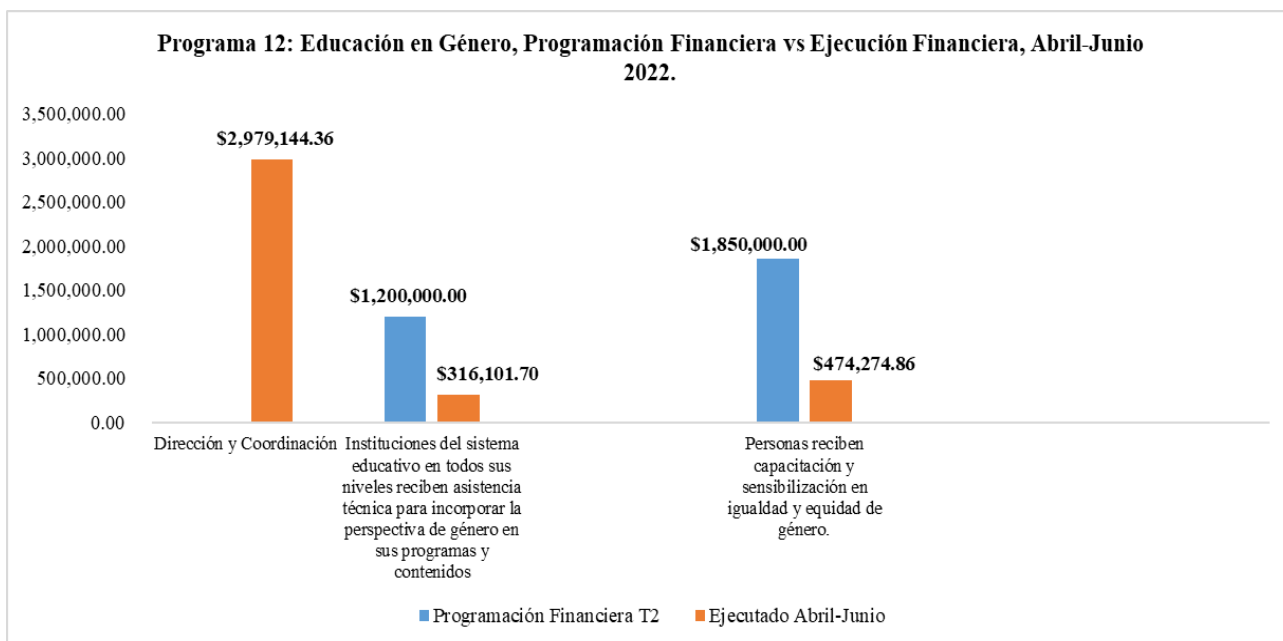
Programa 12: Educación en Género, Programación Financiera vs Ejecución Financiera, Abril-Junio 2022.

3,500,000.00
3,000,000.00
2,500,000.00
2,000,000.00
1,500,000.00
1,000,000.00
500,000.00
0.00

$2,979,144.36
$1,200,000.00
$316,101.70
$1,850,000.00
$474,274.86

Dirección y Coordinación
Instituciones del sistema educativo en todos sus niveles reciben asistencia técnica para incorporar la perspectiva de género en sus programas y contenidos
Personas reciben capacitación y sensibilización en igualdad y equidad de género.

Programación Financiera T2
Ejecutado Abril-Junio